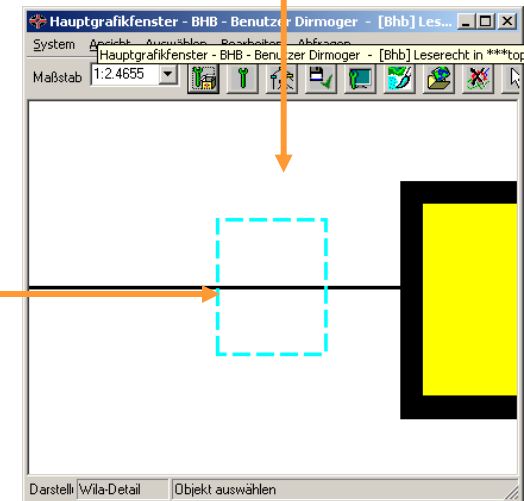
Hauptgrafikfenster - BHB - Benutzer Dirmoger - [Bhb] Les...

System Ansicht Auswählen Bearbeiten Abfragen

Hauptgrafikfenster - BHB - Benutzer Dirmoger - [Bhb] Leserecht in ***top

Maßstab 1:2.4655

Darstell Wila-Detail Objekt auswählen